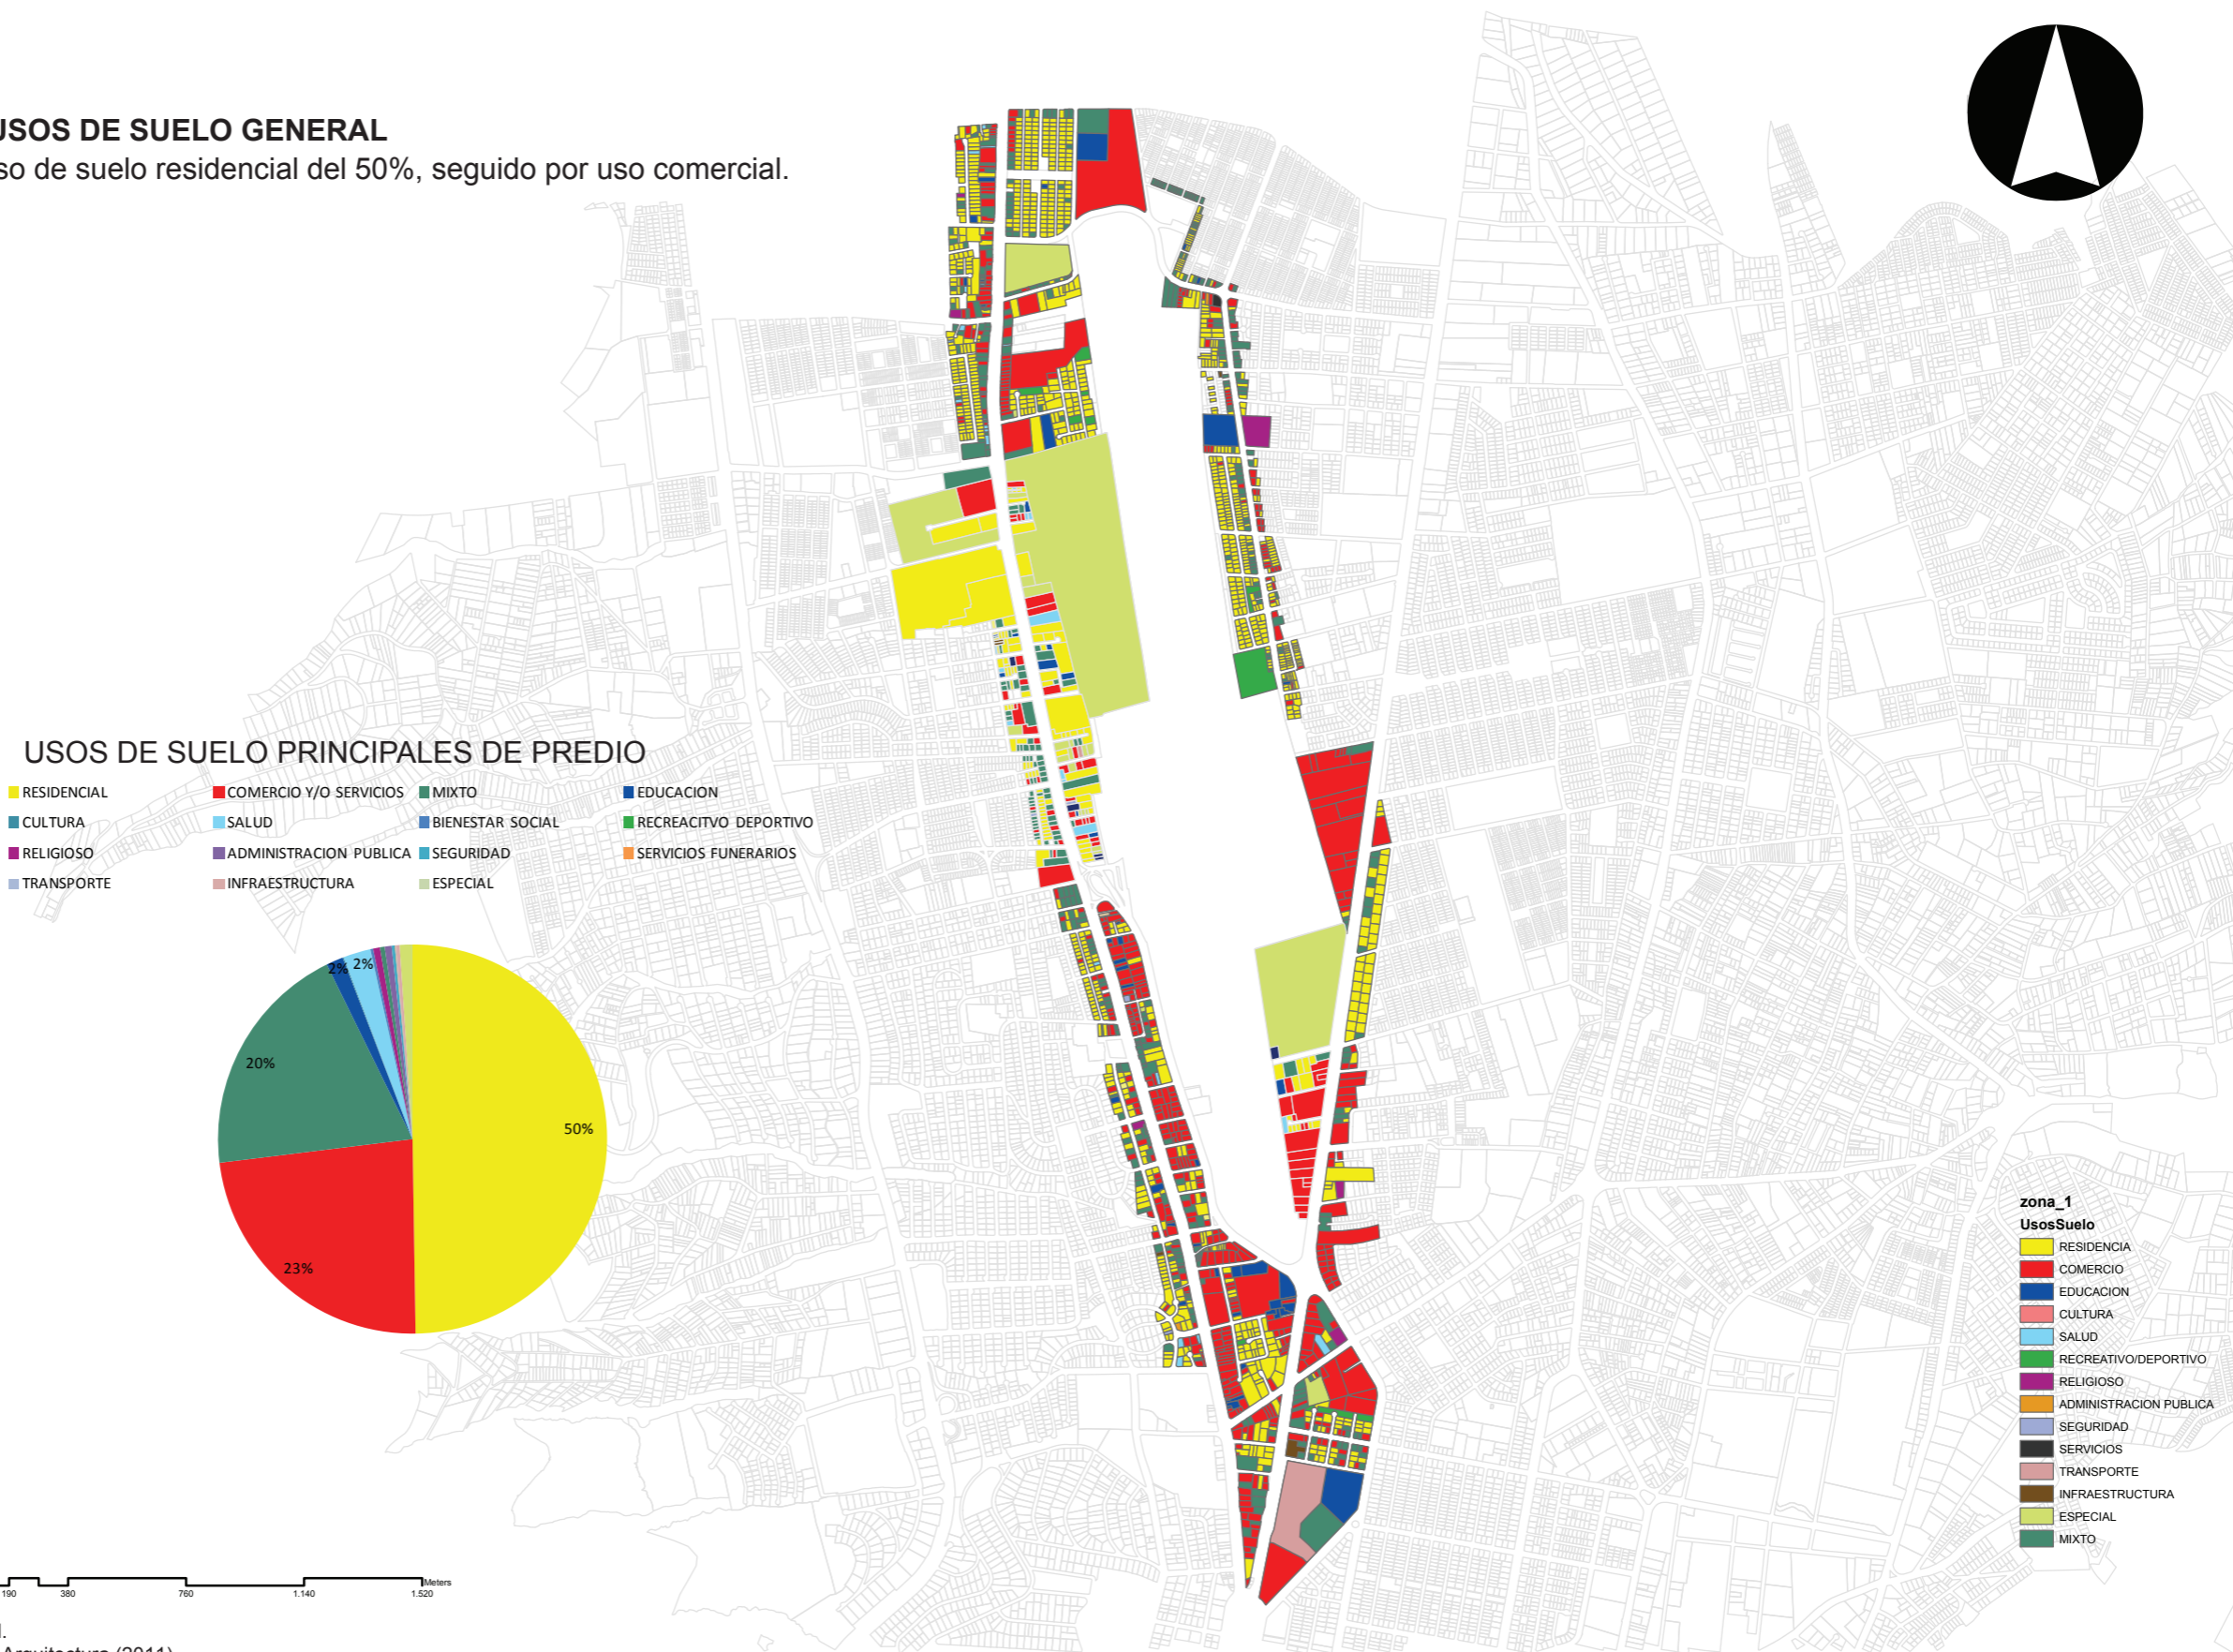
USOS DE SUELO GENERAL
so de suelo residencial del 50%, seguido por uso comercial.

USOS DE SUELO PRINCIPALES DE PREDIO

RESIDENCIAL
COMERCIO Y/O SERVICIOS
MIXTO
EDUCACION
CULTURA
SALUD
BIENESTAR SOCIAL
RECREACITVO DEPORTIVO
RELIGIOSO
ADMINISTRACION PUBLICA
SEGURIDAD
SERVICIOS FUNERARIOS
TRANSPORTE
INFRAESTRUCTURA
ESPECIAL

2%
2%
20%
50%
23%

zona_1
UsosSuelo
RESIDENCIA
COMERCIO
EDUCACION
CULTURA
SALUD
RECREATIVO/DEPORTIVO
RELIGIOSO
ADMINISTRACION PUBLICA
SEGURIDAD
SERVICIOS
TRANSPORTE
INFRAESTRUCTURA
ESPECIAL
MIXTO

190 380 760 1.140 1.520 Meters

l.
Arquitectura (2011)